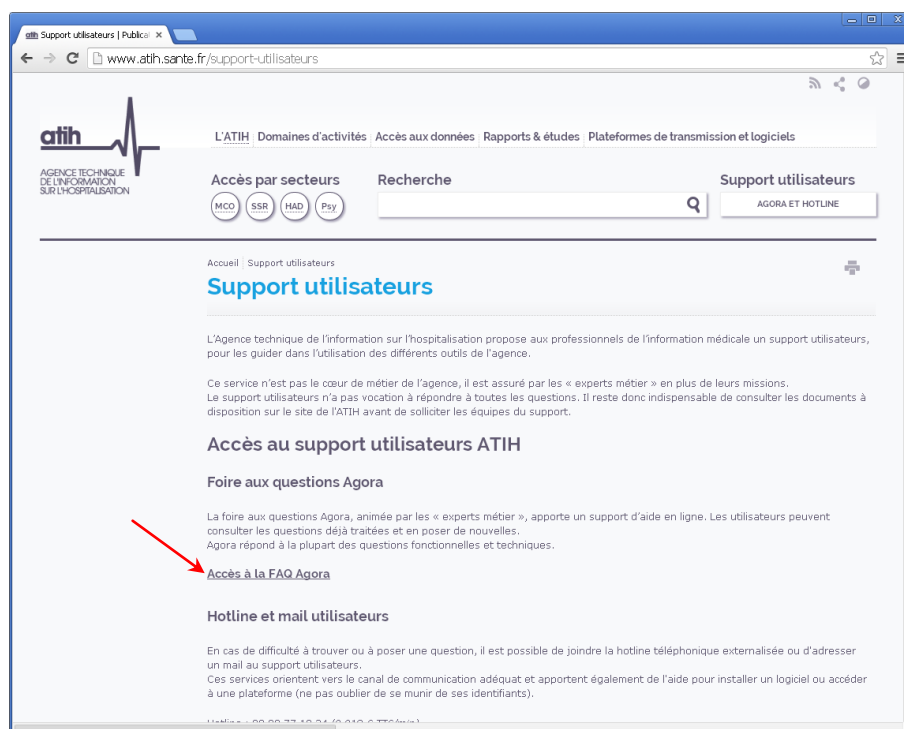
atih Support utilisateurs | Publica ×

www.atih.sante.fr/support-utilisateurs

atih
AGENCE TECHNIQUE DE L'INFORMATION SUR L'HOSPITALISATION

L'ATIH | Domaines d'activités | Accès aux données | Rapports & études | Plateformes de transmission et logiciels

Accès par secteurs
MCO SSR HAD Psy

Recherche

Support utilisateurs
AGORA ET HOTLINE

Accueil | Support utilisateurs

Support utilisateurs

L'Agence technique de l'information sur l'hospitalisation propose aux professionnels de l'information médicale un support utilisateurs, pour les guider dans l'utilisation des différents outils de l'agence.

Ce service n'est pas le cœur de métier de l'agence, il est assuré par les « experts métier » en plus de leurs missions.
Le support utilisateurs n'a pas vocation à répondre à toutes les questions. Il reste donc indispensable de consulter les documents à disposition sur le site de l'ATIH avant de solliciter les équipes du support.

Accès au support utilisateurs ATIH

Foire aux questions Agora

La foire aux questions Agora, animée par les « experts métier », apporte un support d'aide en ligne. Les utilisateurs peuvent consulter les questions déjà traitées et en poser de nouvelles.
Agora répond à la plupart des questions fonctionnelles et techniques.

Accès à la FAQ Agora

Hotline et mail utilisateurs

En cas de difficulté à trouver ou à poser une question, il est possible de joindre la hotline téléphonique externalisée ou d'adresser un mail au support utilisateurs.
Ces services orientent vers le canal de communication adéquat et apportent également de l'aide pour installer un logiciel ou accéder à une plateforme (ne pas oublier de se munir de ses identifiants).

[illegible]